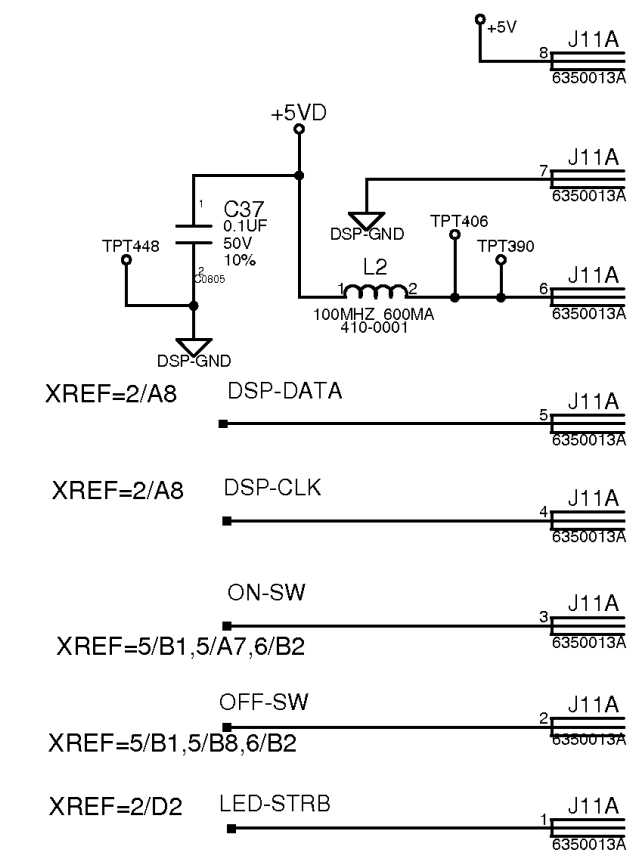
+5V
8
J11A
6350013A

+5VD

7
J11A
6350013A

1
C37
0.1UF
50V
10%
2
C0805
TPT448
DSP-GND
TPT406
TPT390
L2
1
2
100MHZ 600MA
410-0001
6
J11A
6350013A
DSP-GND

XREF=2/A8
DSP-DATA
5
J11A
6350013A

XREF=2/A8
DSP-CLK
4
J11A
6350013A

ON-SW
3
J11A
6350013A
XREF=5/B1,5/A7,6/B2

OFF-SW
2
J11A
6350013A
XREF=5/B1,5/B8,6/B2

XREF=2/D2
LED-STRB
1
J11A
6350013A